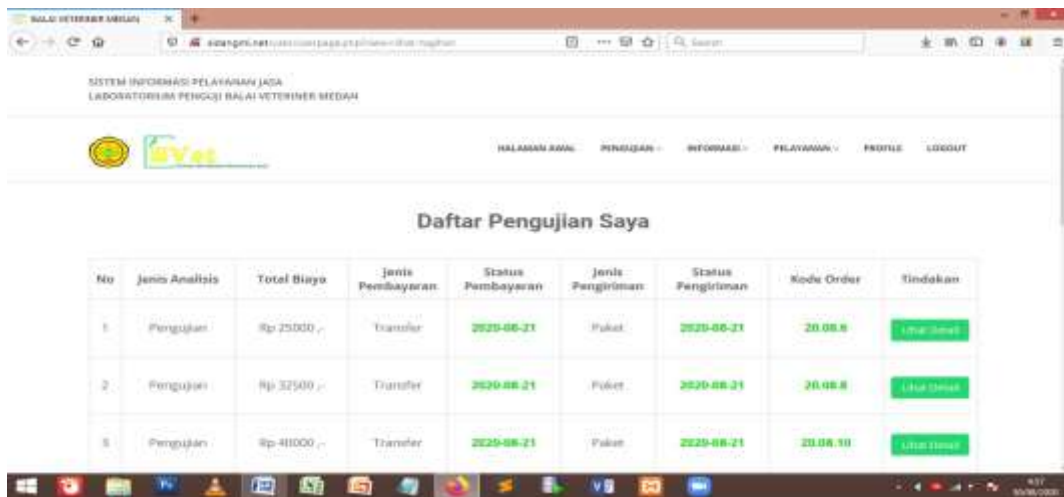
BALAI VETERINER MEDAN

SISTEM INFORMASI PELAYANAN JASA
LABORATORIUM PENGUJI BALAI VETERINER MEDAN

BVet

HALAMAN AWAL PENGUJIAN INFORMASI PELAYANAN PROFILE LOGOUT

Daftar Pengujian Saya

| No | Jenis Analisis | Total Biaya | Jenis Pembayaran | Status Pembayaran | Jenis Pengiriman | Status Pengiriman | Kode Order | Tindakan |
|---|---|---|---|---|---|---|---|---|
| 1 | Pengujian | Rp 25000,- | Transfer | 2020-08-21 | Paket | 2020-08-21 | 20.08.6 | Lihat Detail |
| 2 | Pengujian | Rp 32500,- | Transfer | 2020-08-21 | Paket | 2020-08-21 | 20.08.8 | Lihat Detail |
| 3 | Pengujian | Rp 40000,- | Transfer | 2020-08-21 | Paket | 2020-08-21 | 20.08.10 | Lihat Detail |